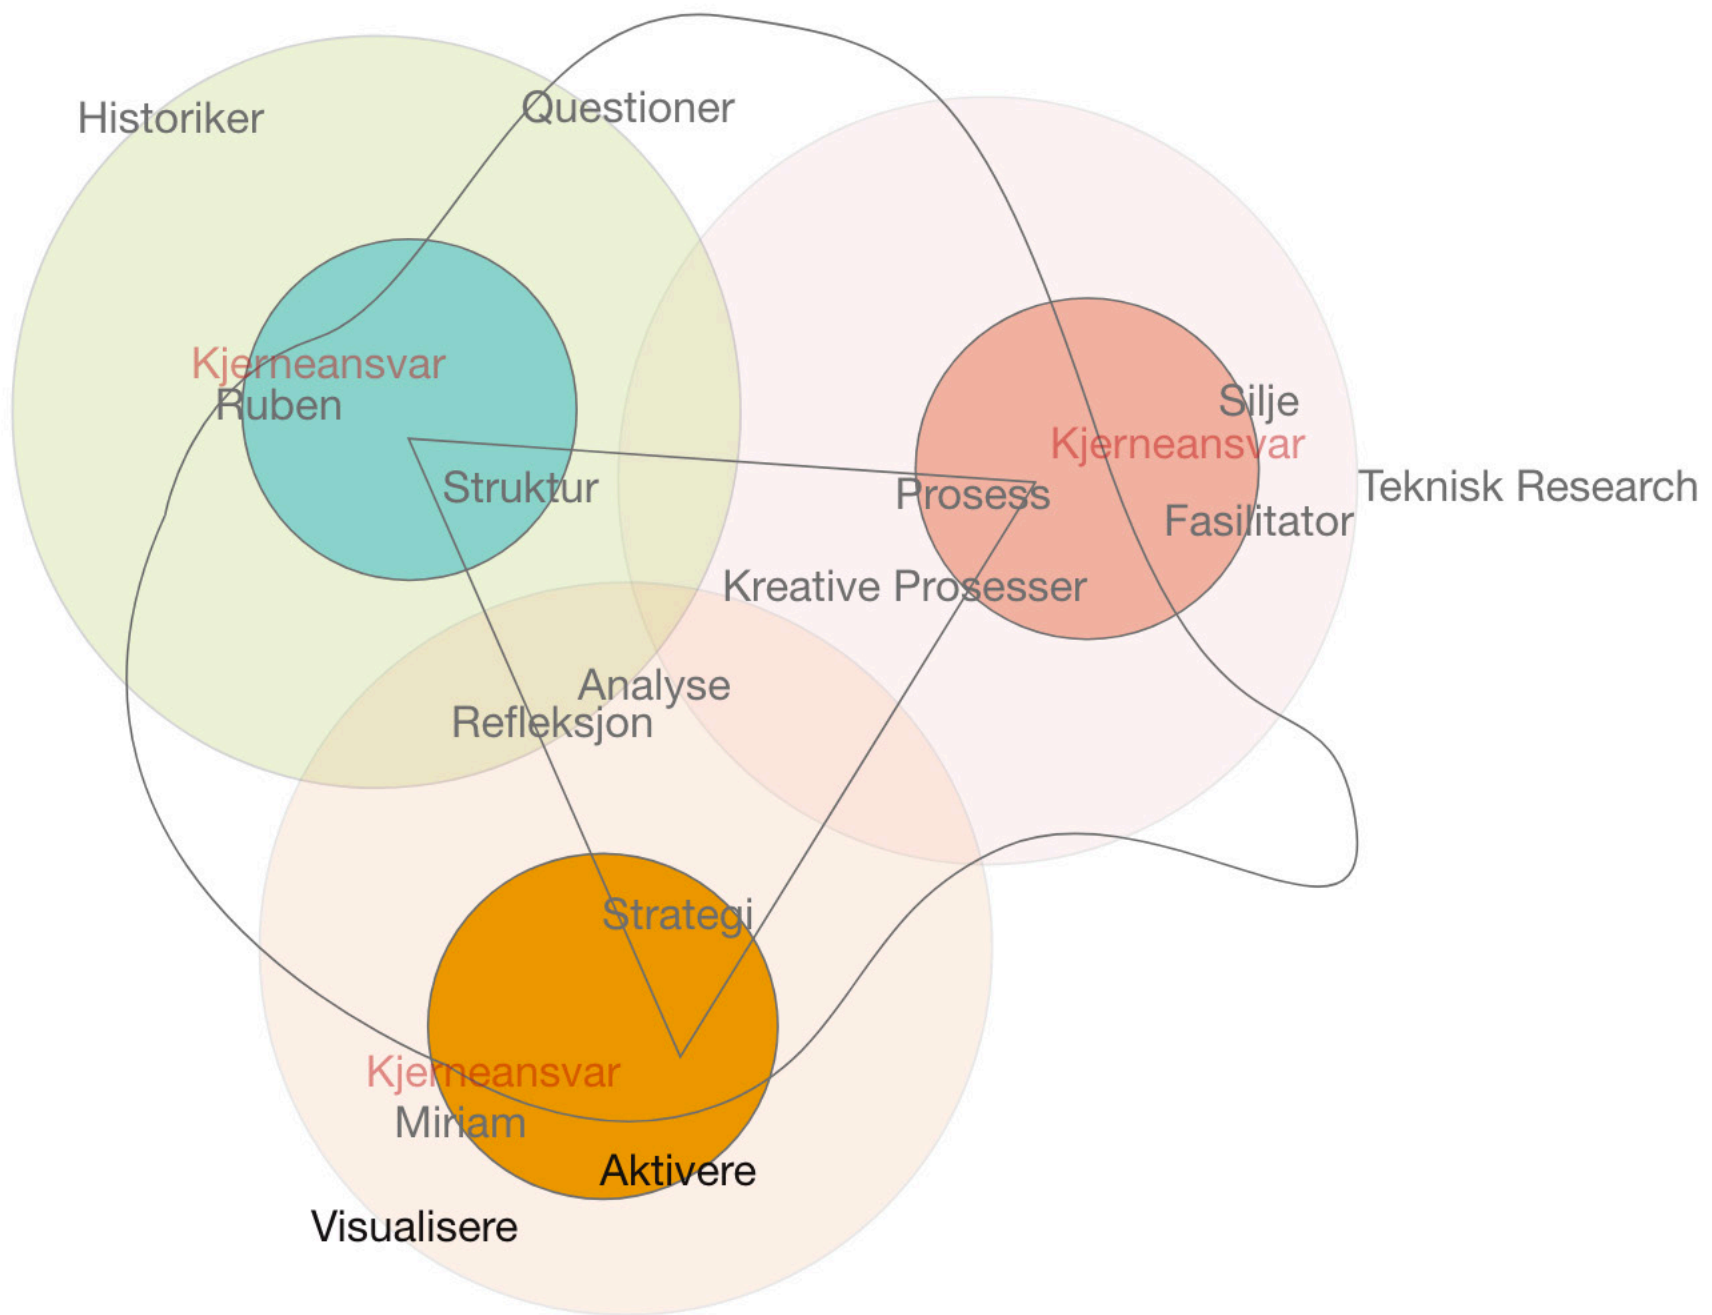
Historiker

Questioner

Kjerneansvar
Ruben

Struktur

Silje
Kjerneansvar

Prosess

Teknisk Research

Fasilitator

Kreative Prosesser

Analyse
Refleksjon

Strategi

Kjerneansvar
Miriam

Aktivere

Visualisere